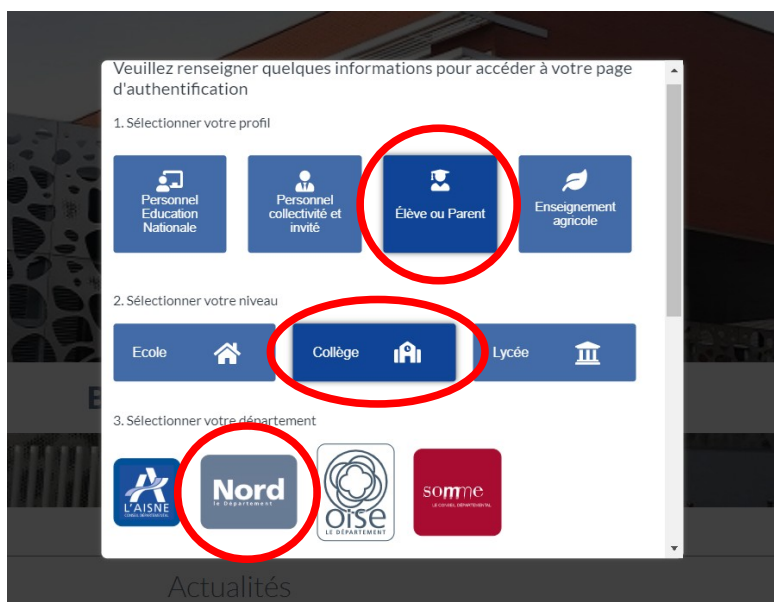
Veuillez renseigner quelques informations pour accéder à votre page d'authentification

1. Sélectionner votre profil

Personnel Education Nationale

Personnel collectivité et invité

Élève ou Parent

Enseignement agricole

2. Sélectionner votre niveau

Ecole

Collège

Lycée

3. Sélectionner votre département

L'AISNE
CONSEIL DÉPARTEMENTAL

Nord
le Département

OISE
LE DÉPARTEMENT

somme
LE CONSEIL DÉPARTEMENTAL

Actualités